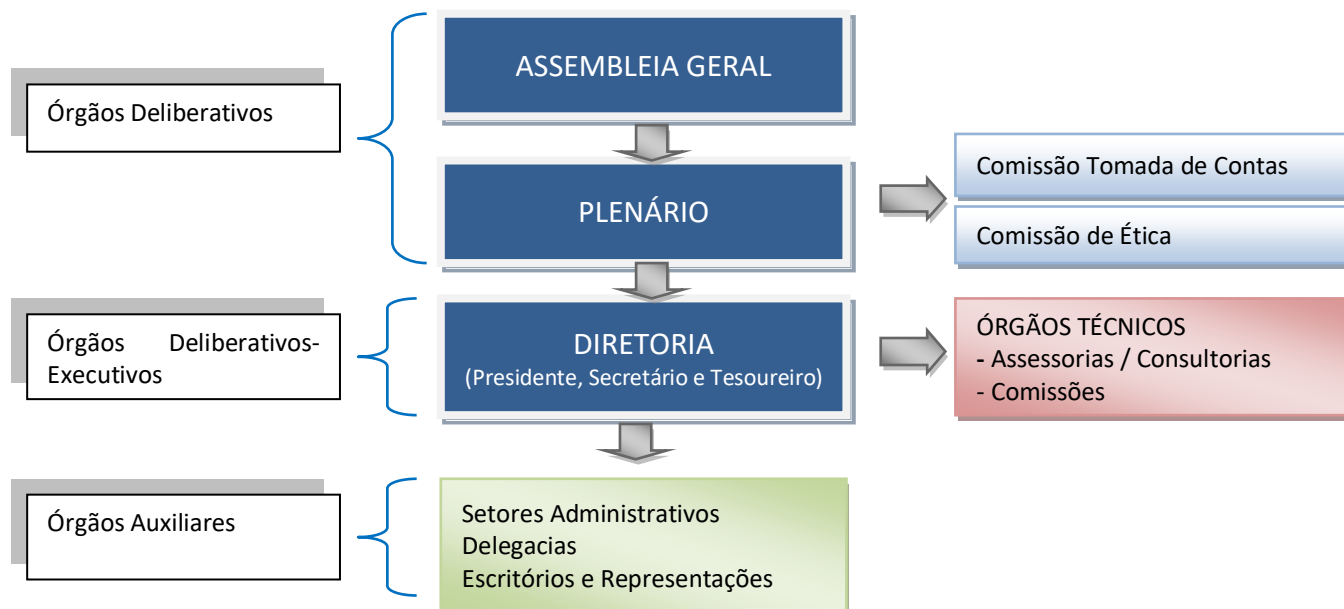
Órgãos Deliberativos

ASSEMBLEIA GERAL

PLENÁRIO

Comissão Tomada de Contas

Comissão de Ética

Órgãos Deliberativos-Executivos

DIRETORIA
(Presidente, Secretário e Tesoureiro)

ÓRGÃOS TÉCNICOS
- Assessorias / Consultorias
- Comissões

Órgãos Auxiliares

Setores Administrativos
Delegacias
Escritórios e Representações